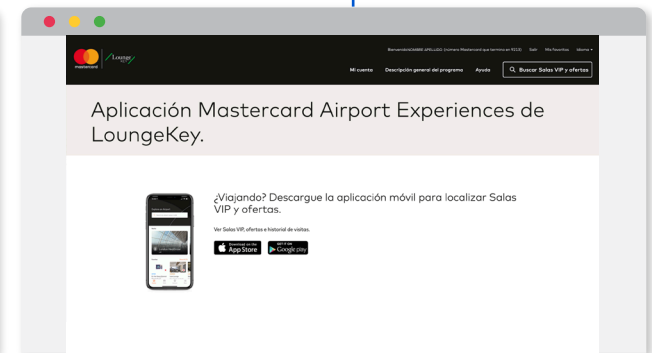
mastercard Lounge KEY

Bienvenido NOMBRE APELLIDO (número Mastercard que termina en 1111) Salir Mis favoritos Idioma

Mi cuenta Descripción general del programa Ayuda Buscar Salas VIP y ofertas

Aplicación Mastercard Airport Experiences de LoungeKey.

¿Viajando? Descargue la aplicación móvil para localizar Salas VIP y ofertas.

Ver Salas VIP, ofertas e historial de visitas.

Download on the App Store

GET IT ON Google play